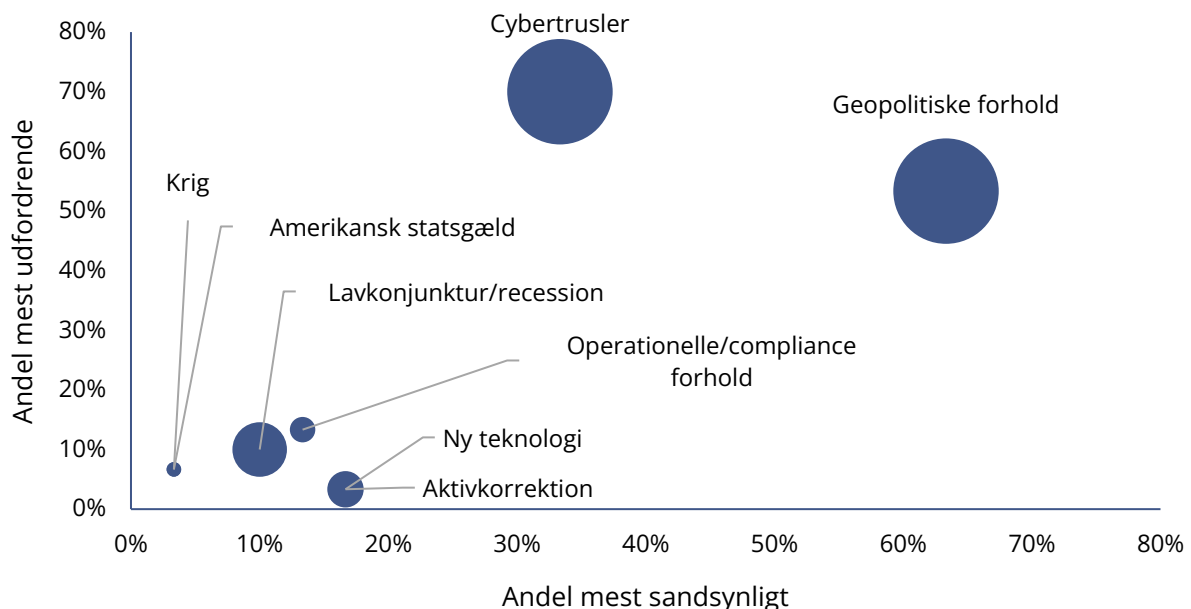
Cybertrusler

Geopolitiske forhold

Krig

Amerikansk statsgæld

Lavkonjunktur/recession

Operationelle/compliance forhold

Ny teknologi

Aktivkorrektion

80%
70%
60%
50%
40%
30%
20%
10%
0%

Andel mest udfordrende

0%
10%
20%
30%
40%
50%
60%
70%
80%

Andel mest sandsynligt